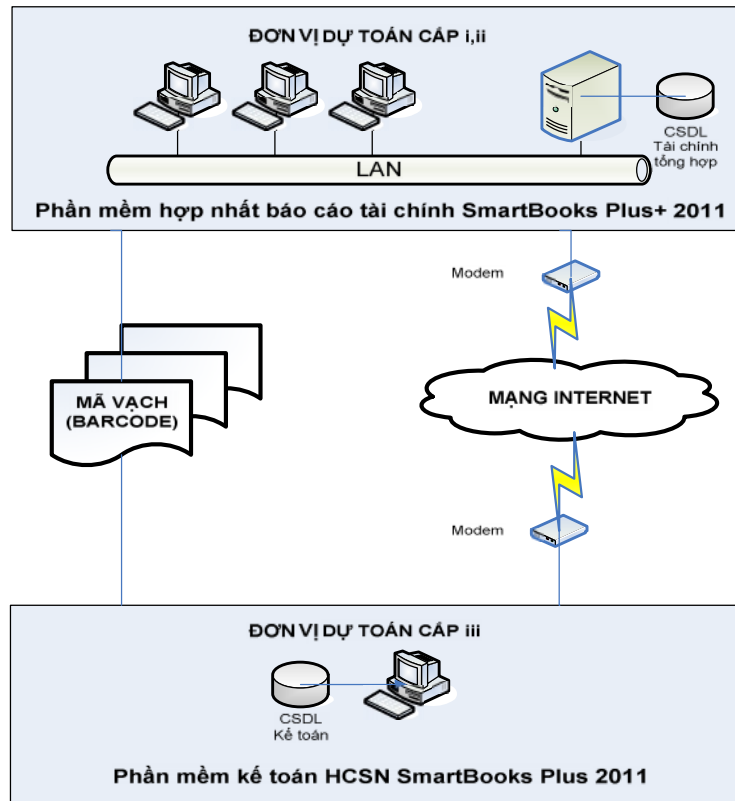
ĐƠN VỊ DỰ TOÁN CẤP i,ii

CSDL
Tài chính
tổng hợp

LAN

Phần mềm hợp nhất báo cáo tài chính SmartBooks Plus+ 2011

Modem

MÃ VẠCH
(BARCODE)

MẠNG INTERNET

Modem

ĐƠN VỊ DỰ TOÁN CẤP iii

CSDL
Kế toán

Phần mềm kế toán HCSN SmartBooks Plus 2011